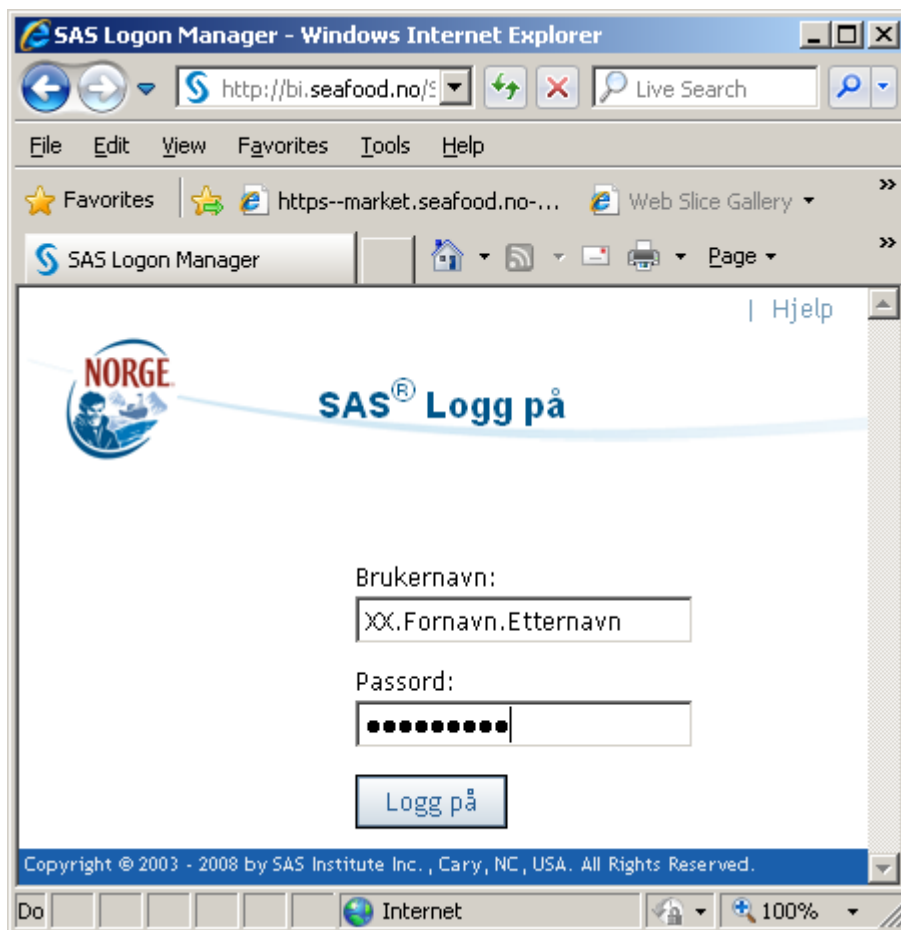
SAS Logon Manager - Windows Internet Explorer

http://bi.seafood.no/S

Live Search

File Edit View Favorites Tools Help

Favorites

https--market.seafood.no-...

Web Slice Gallery

SAS Logon Manager

Page

| Hjelp

NORGE

SAS® Logg på

Brukernavn:

XX.Fornavn.Etternavn

Passord:

••••••••••

Logg på

Copyright © 2003 - 2008 by SAS Institute Inc., Cary, NC, USA. All Rights Reserved.

Do

Internet

100%